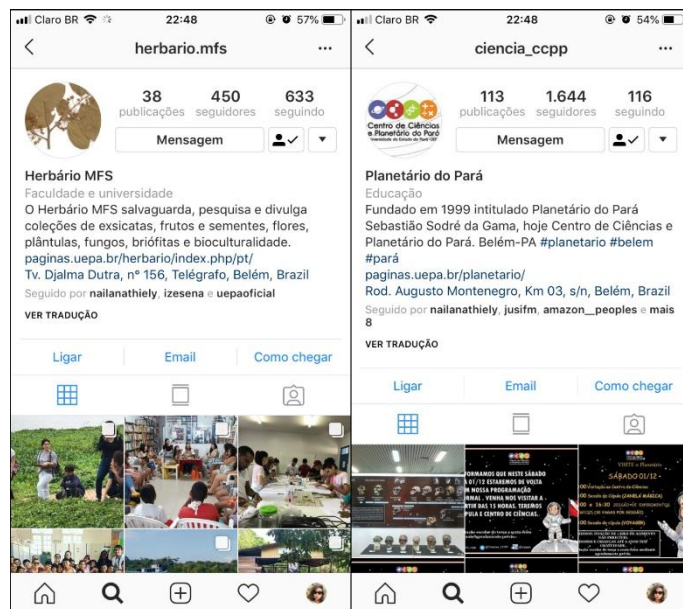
Claro BR 22:48 57%

herbario.mfs

38 publicações 450 seguidores 633 seguindo

Mensagem

Herbário MFS
Faculdade e universidade
O Herbário MFS salvaguarda, pesquisa e divulga coleções de exsicatas, frutos e sementes, flores, plântulas, fungos, briófitas e biocturalidade.
paginas.uepa.br/herbario/index.php/pt/
Tv. Djalma Dutra, nº 156, Telégrafo, Belém, Brazil
Seguido por nailanathiely, izesena e uepaoficial
VER TRADUÇÃO

Ligar Email Como chegar

Claro BR 22:48 54%

ciencia_ccpp

Centro de Ciências e Planetário do Pará

113 publicações 1.644 seguidores 116 seguindo

Mensagem

Planetário do Pará
Educação
Fundado em 1999 intitulado Planetário do Pará Sebastião Sodré da Gama, hoje Centro de Ciências e Planetário do Pará. Belém-PA #planetario #belem #pará
paginas.uepa.br/planetario/
Rod. Augusto Montenegro, Km 03, s/n, Belém, Brazil
Seguido por nailanathiely, jusifm, amazon__peoples e mais 8
VER TRADUÇÃO

Ligar Email Como chegar

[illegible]FORMAMOS QUE NESTE SÁBADO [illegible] 01/12 ESTAREMOS DE VOLTA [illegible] NOSSA PROGRAMAÇÃO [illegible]RMAL. VENHA NOS VISITAR A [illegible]RTIR DAS 15 HORAS. TEREMOS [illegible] E CENTRO DE CIÊNCIAS.

SÁBADO 01/12